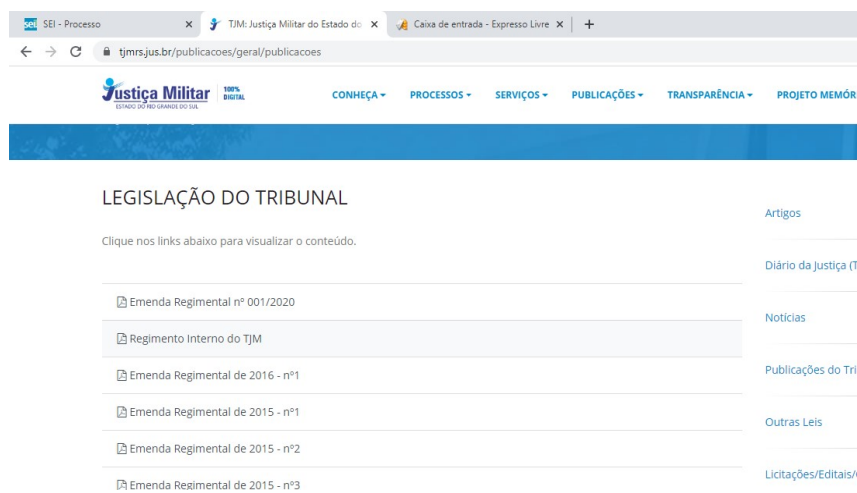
sei SEI - Processo ×
TJM: Justiça Militar do Estado do ×
Caixa de entrada - Expresso Livre ×
+

tjmrs.jus.br/publicacoes/geral/publicacoes

Justiça Militar 100% DIGITAL
ESTADO DO RIO GRANDE DO SUL

CONHEÇA ▾ PROCESSOS ▾ SERVIÇOS ▾ PUBLICAÇÕES ▾ TRANSPARÊNCIA ▾ PROJETO MEMÓR

LEGISLAÇÃO DO TRIBUNAL

Clique nos links abaixo para visualizar o conteúdo.

Emenda Regimental nº 001/2020

Regimento Interno do TJM

Emenda Regimental de 2016 - nº1

Emenda Regimental de 2015 - nº1

Emenda Regimental de 2015 - nº2

Emenda Regimental de 2015 - nº3

Artigos

Diário da Justiça (T

Notícias

Publicações do Tri

Outras Leis

Licitações/Editais/